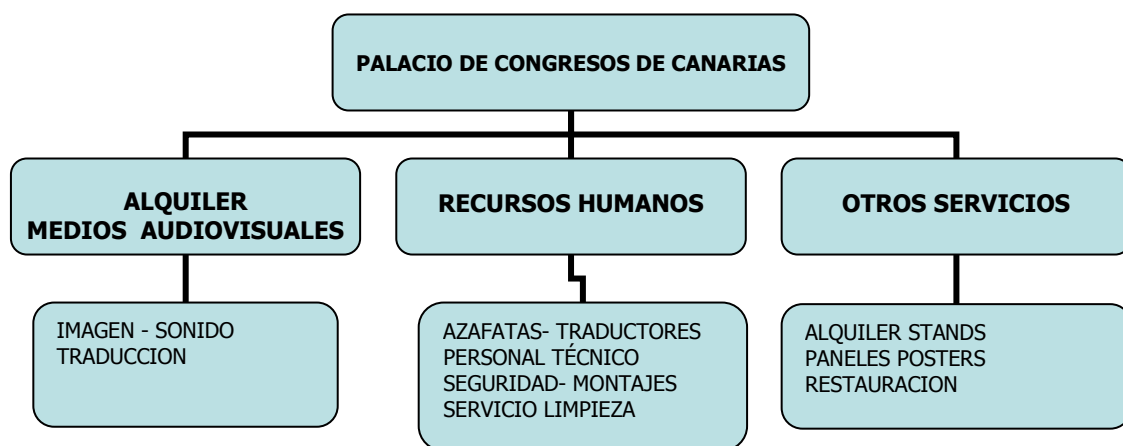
PALACIO DE CONGRESOS DE CANARIAS

ALQUILER
MEDIOS AUDIOVISUALES

IMAGEN - SONIDO
TRADUCCION

RECURSOS HUMANOS

AZAFATAS- TRADUCTORES
PERSONAL TÉCNICO
SEGURIDAD- MONTAJES
SERVICIO LIMPIEZA

OTROS SERVICIOS

ALQUILER STANDS
PANELES POSTERS
RESTAURACION